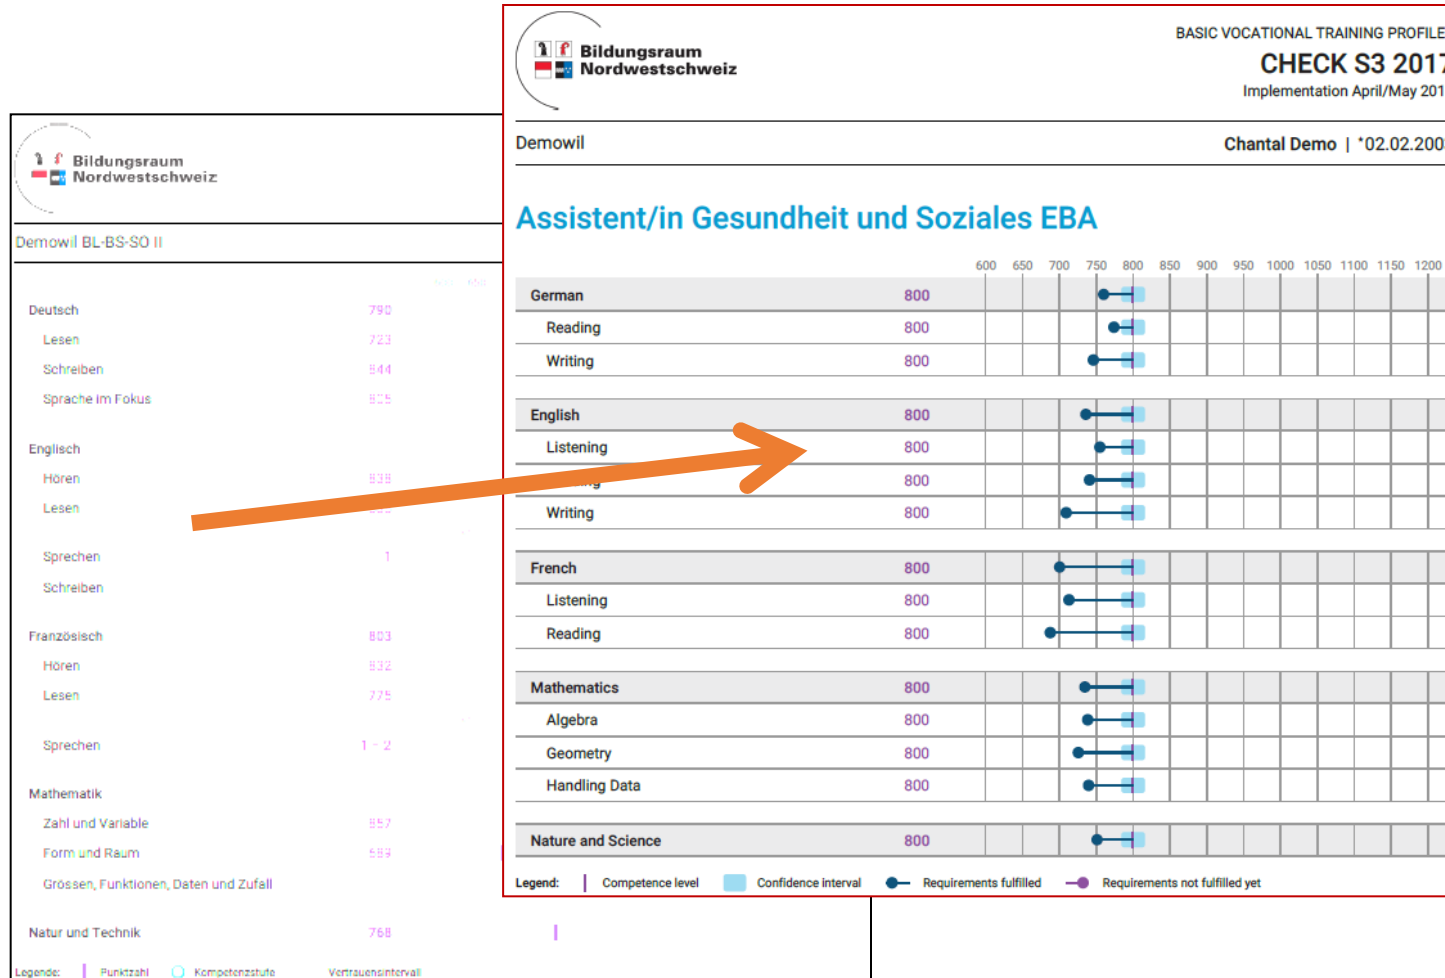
Bildungsraum Nordwestschweiz

Demowil BL-BS-SO II

Deutsch 790
Lesen 723
Schreiben 844
Sprache im Fokus 805

Englisch
Hören 838
Lesen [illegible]

Sprechen 1
Schreiben

Französisch 803
Hören 832
Lesen 775

Sprechen 1 - 2

Mathematik
Zahl und Variable 857
Form und Raum 583
Grössen, Funktionen, Daten und Zufall

Natur und Technik 768

Legende: Punktzahl Kompetenzstufe Vertrauensintervall

Bildungsraum Nordwestschweiz

BASIC VOCATIONAL TRAINING PROFILE
CHECK S3 2017
Implementation April/May 201

Demowil

Chantal Demo | *02.02.200

Assistent/in Gesundheit und Soziales EBA

600 650 700 750 800 850 900 950 1000 1050 1100 1150 1200

| | |
|---|---|
| German | 800 |
| Reading | 800 |
| Writing | 800 |
| English | 800 |
| Listening | 800 |
| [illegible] | 800 |
| Writing | 800 |
| French | 800 |
| Listening | 800 |
| Reading | 800 |
| Mathematics | 800 |
| Algebra | 800 |
| Geometry | 800 |
| Handling Data | 800 |
| Nature and Science | 800 |

Legend: Competence level Confidence interval Requirements fulfilled Requirements not fulfilled yet